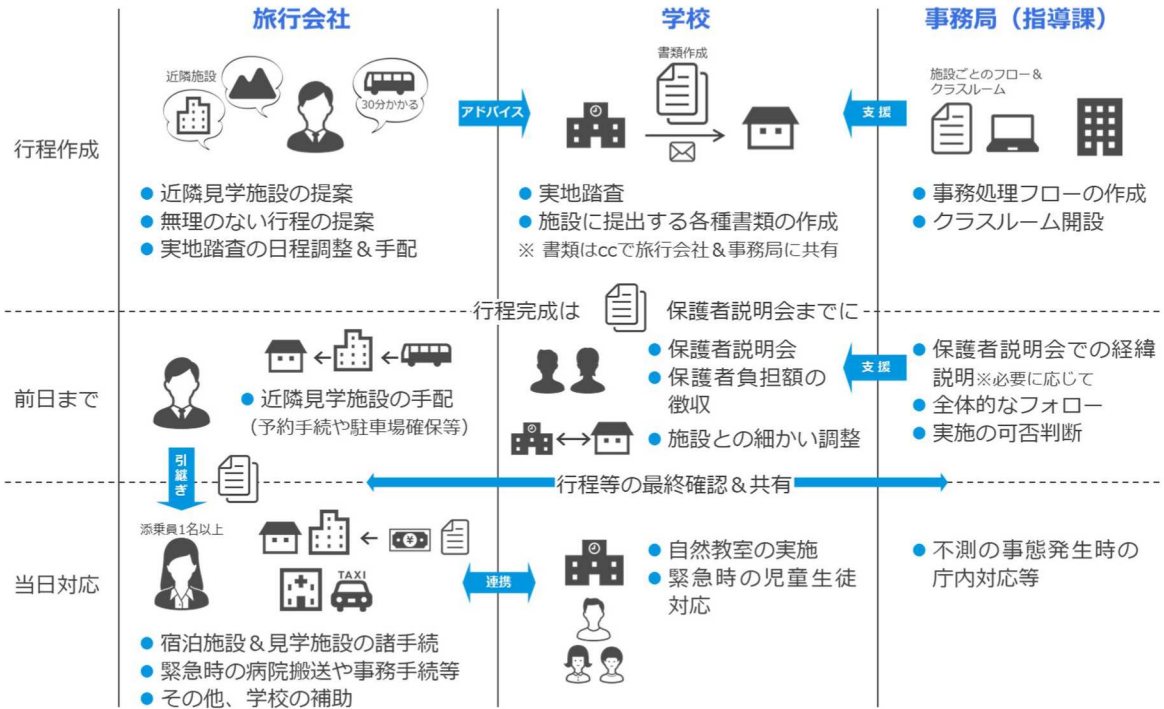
旅行会社

学校

事務局（指導課）

行程作成

近隣施設

30分かかる

アドバイス

書類作成

支援

施設ごとのフロー＆クラスルーム

● 近隣見学施設の提案
● 無理のない行程の提案
● 実地踏査の日程調整＆手配

● 実地踏査
● 施設に提出する各種書類の作成
※ 書類はccで旅行会社＆事務局に共有

● 事務処理フローの作成
● クラスルーム開設

行程完成は　保護者説明会までに

前日まで

● 近隣見学施設の手配
（予約手続や駐車場確保等）

● 保護者説明会
● 保護者負担額の徴収
● 施設との細かい調整

支援

● 保護者説明会での経緯説明※必要に応じて
● 全体的なフォロー
● 実施の可否判断

引継ぎ

行程等の最終確認＆共有

添乗員1名以上

当日対応

TAXI

連携

● 宿泊施設＆見学施設の諸手続
● 緊急時の病院搬送や事務手続等
● その他、学校の補助

● 自然教室の実施
● 緊急時の児童生徒対応

● 不測の事態発生時の庁内対応等